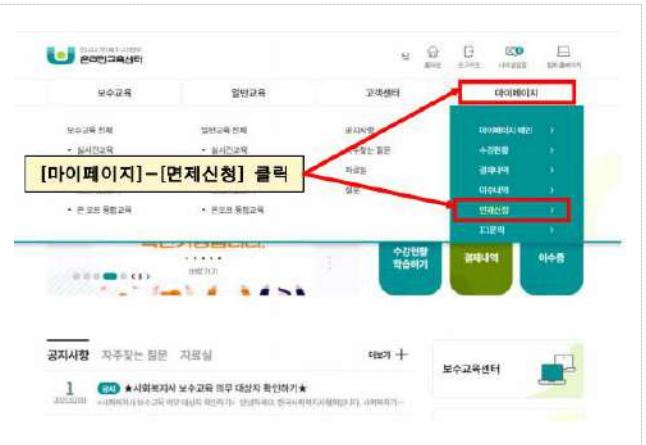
온라인교육센터

보수교육 일반교육 고객센터 마이페이지

보수교육 전체
• 실시간교육
• 온오프 통합교육

일반교육 전체
• 실시간교육
• 온오프 통합교육

공지사항
자주찾는 질문
자료실

[마이페이지]-[면제신청] 클릭

마이페이지 메인 >
수강현황 >
결제내역 >
이수내역 >
면제신청 >
1:1문의 >

수강현황 학습하기
결제내역
이수증

공지사항 자주찾는 질문 자료실 더보기 +

1
공지 ★사회복지사 보수교육 의무 대상자 확인하기★

보수교육센터